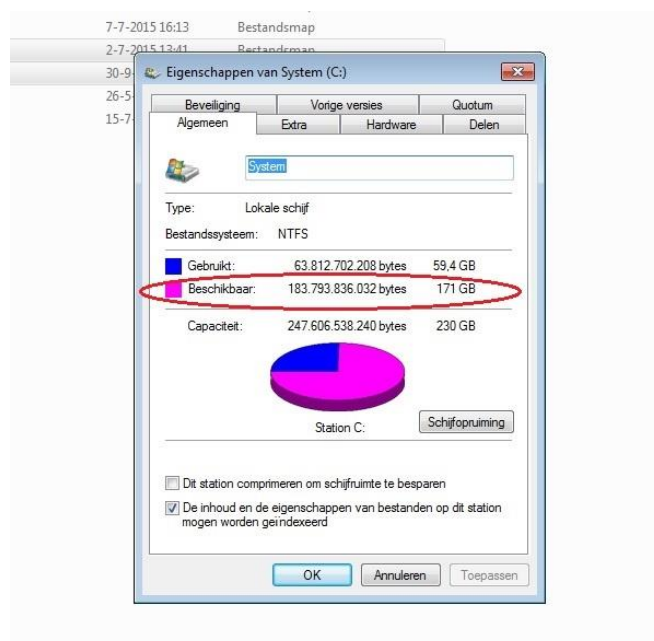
7-7-2015 16:13 Bestandsmap
2-7-2015 13:41 Bestandsmap
30-9-
26-5-
15-7-

Eigenschappen van System (C:)

Beveiliging | Vorige versies | Quotum
Algemeen | Extra | Hardware | Delen

System

Type: Lokale schijf
Bestandssysteem: NTFS

| | | |
|---|---|---|
| Gebruikt: | 63.812.702.208 bytes | 59,4 GB |
| Beschikbaar: | 183.793.836.032 bytes | 171 GB |
| Capaciteit: | 247.606.538.240 bytes | 230 GB |

Station C:

Schijfopruiming

Dit station comprimeren om schijfruimte te besparen

De inhoud en de eigenschappen van bestanden op dit station mogen worden geïndexeerd

OK
Annuleren
Toepassen